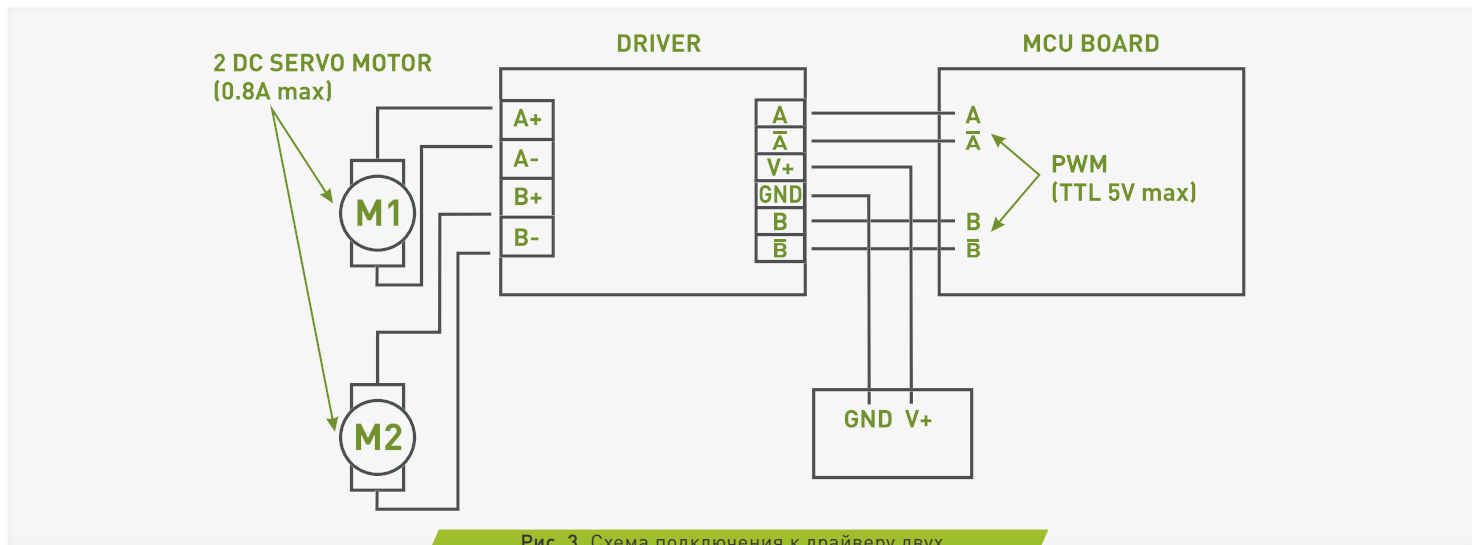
2 DC SERVO MOTOR
(0.8A max)

DRIVER

MCU BOARD

A+
A-
B+
B-

A
$\overline{A}$
V+
GND
B
$\overline{B}$

A
$\overline{A}$
B
$\overline{B}$

PWM
(TTL 5V max)

M1

M2

GND V+

Рис. 3. Схема подключения к драйверу двух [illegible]